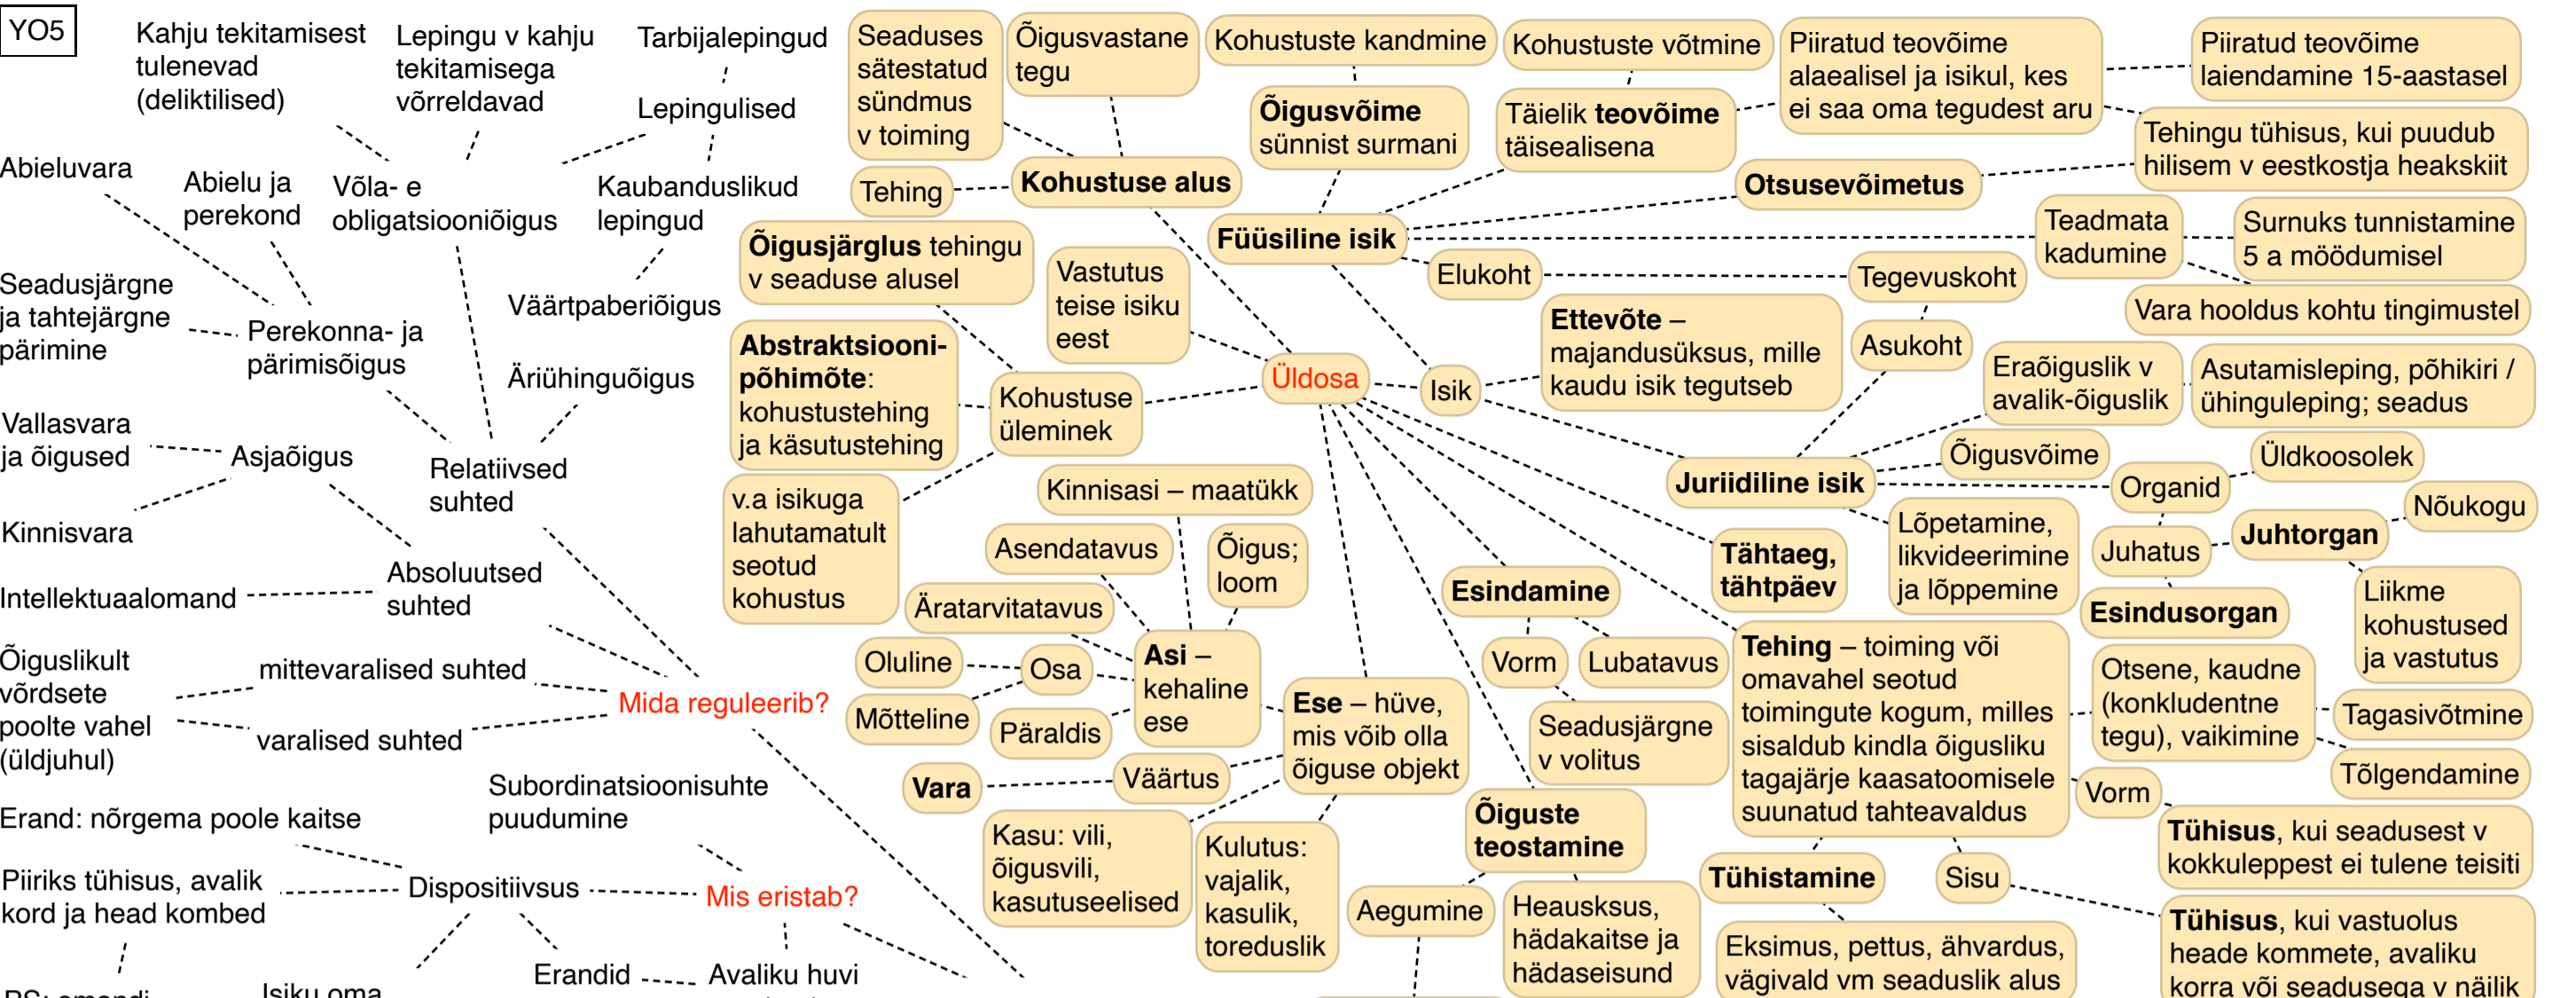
YO5

Kahju tekitamisest tulenevad (deliktilised)

Lepingu v kahju tekitamisega võrreldavad

Tarbijalepingud

Lepingulised

Kaubanduslikud lepingud

Võla- e obligatsiooniõigus

Abieluvara

Abielu ja perekond

Seadusjärgne ja tahtejärgne pärimine

Perekonna- ja pärimisõigus

Väärtpaberiõigus

Äriühinguõigus

Vallasvara ja õigused

Asjaõigus

Relatiivsed suhted

Kinnisvara

Intellektuaalomand

Absoluutsed suhted

Õiguslikult võrdsete poolte vahel (üldjuhul)

mittevaralised suhted

varalised suhted

Mida reguleerib?

Subordinatsioonisuhte puudumine

Erand: nõrgema poole kaitse

Piiriks tühisus, avalik kord ja head kombed

Dispositiivsus

Mis eristab?

Erandid

Avaliku huvi

PS: omandi

Isiku oma

Seaduses sätestatud sündmus v toiming

Õigusvastane tegu

Tehing

Kohustuse alus

Õigusjärglus tehingu v seaduse alusel

Vastutus teise isiku eest

Abstraktsiooni-põhimõte: kohustustehing ja käsutustehing

Kohustuse üleminek

v.a isikuga lahutamatult seotud kohustus

Kohustuste kandmine

Õigusvõime sünnist surmani

Kohustuste võtmine

Täielik teovõime täisealisena

Piiratud teovõime alaealisel ja isikul, kes ei saa oma tegudest aru

Piiratud teovõime laiendamine 15-aastasel

Tehingu tühisus, kui puudub hilisem v eestkostja heakskiit

Otsusevõimetus

Füüsiline isik

Teadmata kadumine

Surnuks tunnistamine 5 a möödumisel

Elukoht

Tegevuskoht

Vara hooldus kohtu tingimustel

Ettevõte – majandusüksus, mille kaudu isik tegutseb

Asukoht

Üldosa

Isik

Eraõiguslik v avalik-õiguslik

Asutamisleping, põhikiri / ühinguleping; seadus

Õigusvõime

Üldkoosolek

Juriidiline isik

Organid

Nõukogu

Lõpetamine, likvideerimine ja lõppemine

Juhatus

Juhtorgan

Kinnisasi – maatükk

Asendatavus

Õigus; loom

Äratarvitatavus

Tähtaeg, tähtpäev

Esindamine

Esindusorgan

Liikme kohustused ja vastutus

Oluline

Osa

Asi – kehaline ese

Mõtteline

Päraldis

Vorm

Lubatavus

Tehing – toiming või omavahel seotud toimingute kogum, milles sisaldub kindla õigusliku tagajärje kaasatoomisele suunatud tahteavaldus

Otsene, kaudne (konkludentne tegu), vaikimine

Tagasivõtmine

Ese – hüve, mis võib olla õiguse objekt

Seadusjärgne v volitus

Vara

Väärtus

Tõlgendamine

Vorm

Kasu: vili, õigusvili, kasutuseelised

Kulutus: vajalik, kasulik, toreduslik

Õiguste teostamine

Tühisus, kui seadusest v kokkuleppest ei tulene teisiti

Tühistamine

Sisu

Aegumine

Heausksus, hädakaitse ja hädaseisund

Eksimus, pettus, ähvardus, vägivald vm seaduslik alus

Tühisus, kui vastuolus heade kommete, avaliku korra või seadusega v näilik